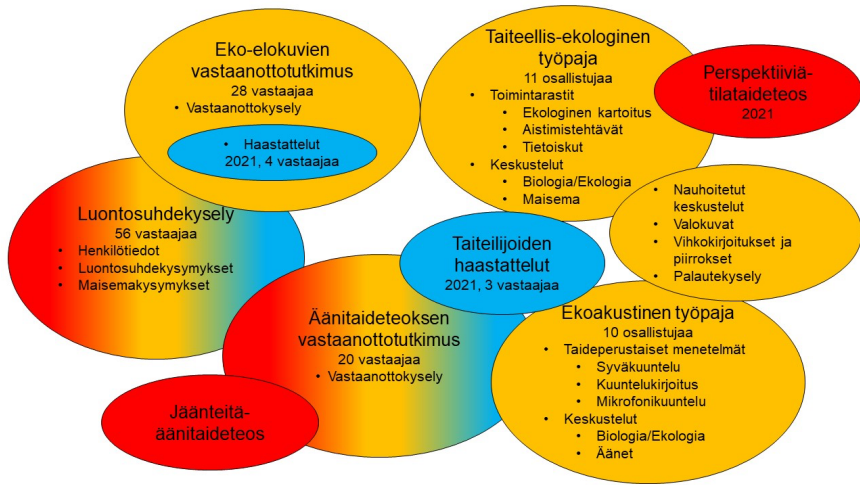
Eko-elokuvien vastaanottotutkimus
28 vastaajaa
• Vastaanottokysely

• Haastattelut 2021, 4 vastaajaa

Taiteellis-ekologinen työpaja
11 osallistujaa
• Toimintarastit
• Ekologinen kartoitus
• Aistimistehtävät
• Tietoiskut
• Keskustelut
• Biologia/Ekologia
• Maisema

Perspektiiviä-tilataideteos
2021

• Nauhoitetut keskustelut
• Valokuvat
• Vihkokirjoitukset ja piirrokset
• Palautekysely

Luontosuhdekysely
56 vastaajaa
• Henkilötiedot
• Luontosuhdekysymykset
• Maisemakysymykset

Taiteilijoiden haastattelut
2021, 3 vastaajaa

Äänitaideteoksen vastaanottotutkimus
20 vastaajaa
• Vastaanottokysely

Ekoakustinen työpaja
10 osallistujaa
• Taideperustaiset menetelmät
• Syväkuuntelu
• Kuuntelukirjoitus
• Mikrofonikuuntelu
• Keskustelut
• Biologia/Ekologia
• Äänet

Jäänteitä-äänitaideteos